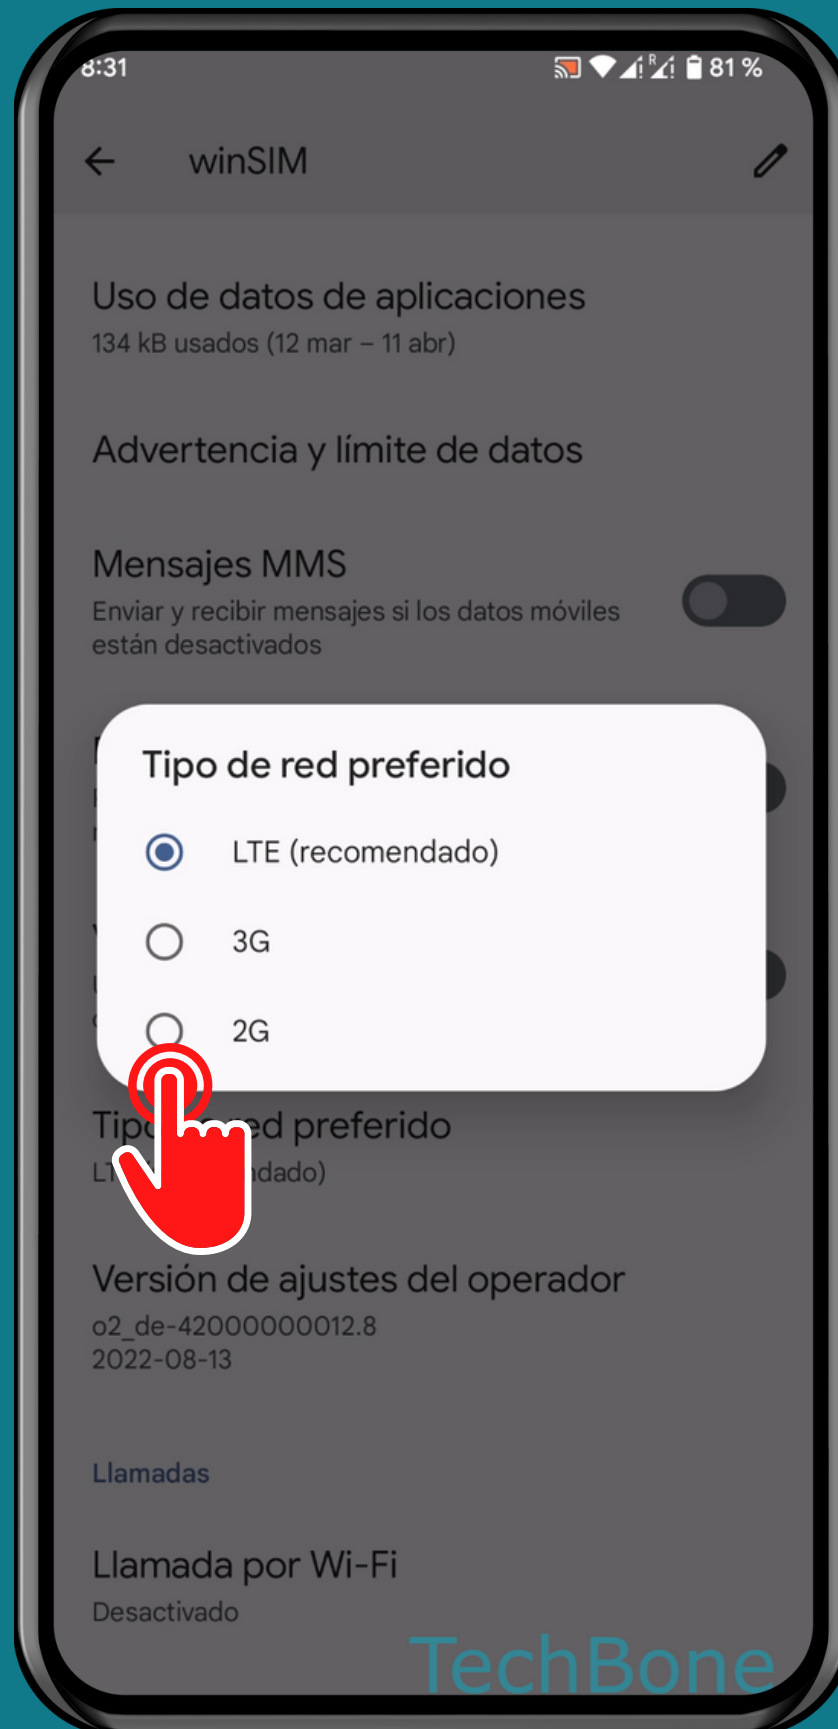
8:31 81 %

winSIM

Uso de datos de aplicaciones
134 kB usados (12 mar – 11 abr)

Advertencia y límite de datos

Mensajes MMS
Enviar y recibir mensajes si los datos móviles están desactivados

Tipo de red preferido

LTE (recomendado)

3G

2G

Tipo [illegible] ed preferido
LT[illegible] ndado)

Versión de ajustes del operador
o2_de-42000000012.8
2022-08-13

Llamadas

Llamada por Wi-Fi
Desactivado

TechBone